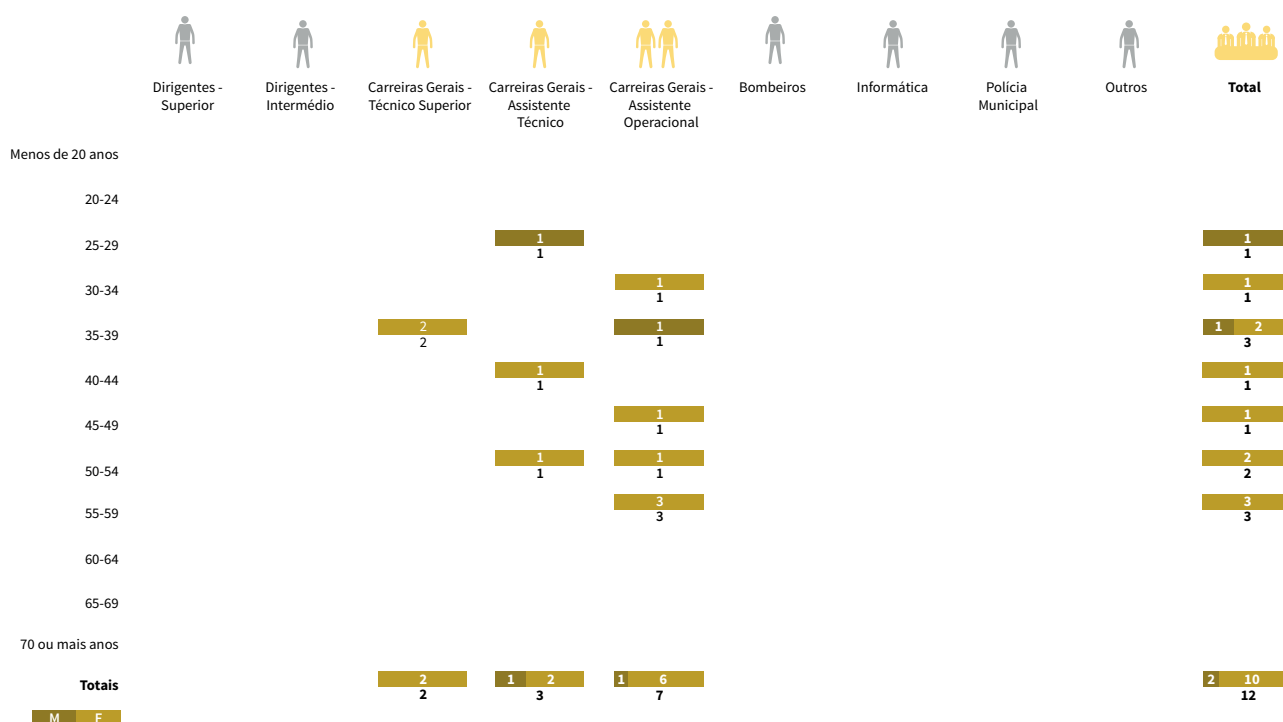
| | Dirigentes - Superior | Dirigentes - Intermédio | Carreiras Gerais - Técnico Superior | Carreiras Gerais - Assistente Técnico | Carreiras Gerais - Assistente Operacional | Bombeiros | Informática | Polícia Municipal | Outros | **Total** |
|---|---|---|---|---|---|---|---|---|---|---|
| Menos de 20 anos | | | | | | | | | | |
| 20-24 | | | | | | | | | | |
| 25-29 | | | | 1 / 1 | | | | | | 1 / **1** |
| 30-34 | | | | | 1 / 1 | | | | | 1 / **1** |
| 35-39 | | | 2 / 2 | | 1 / 1 | | | | | 1 2 / **3** |
| 40-44 | | | | 1 / 1 | | | | | | 1 / **1** |
| 45-49 | | | | | 1 / 1 | | | | | 1 / **1** |
| 50-54 | | | | 1 / 1 | 1 / 1 | | | | | 2 / **2** |
| 55-59 | | | | | 3 / 3 | | | | | 3 / **3** |
| 60-64 | | | | | | | | | | |
| 65-69 | | | | | | | | | | |
| 70 ou mais anos | | | | | | | | | | |
| **Totais** | | | 2 / 2 | 1 2 / 3 | 1 6 / 7 | | | | | 2 10 / **12** |

M F